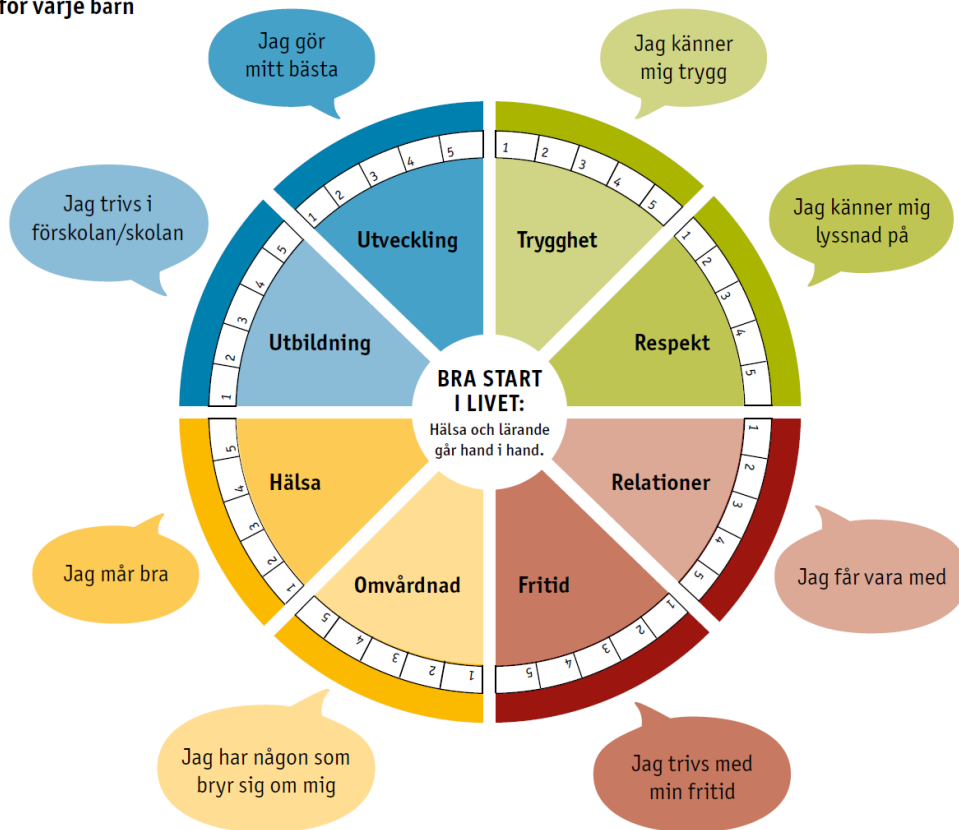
för varje barn

Jag gör mitt bästa

Jag känner mig trygg

Jag trivs i förskolan/skolan

Jag känner mig lyssnad på

Utveckling
1 2 3 4 5

Trygghet
1 2 3 4 5

Utbildning
1 2 3 4 5

Respekt
1 2 3 4 5

BRA START I LIVET:
Hälsa och lärande går hand i hand.

Hälsa
1 2 3 4 5

Relationer
1 2 3 4 5

Omvårdnad
1 2 3 4 5

Fritid
1 2 3 4 5

Jag mår bra

Jag får vara med

Jag har någon som bryr sig om mig

Jag trivs med min fritid